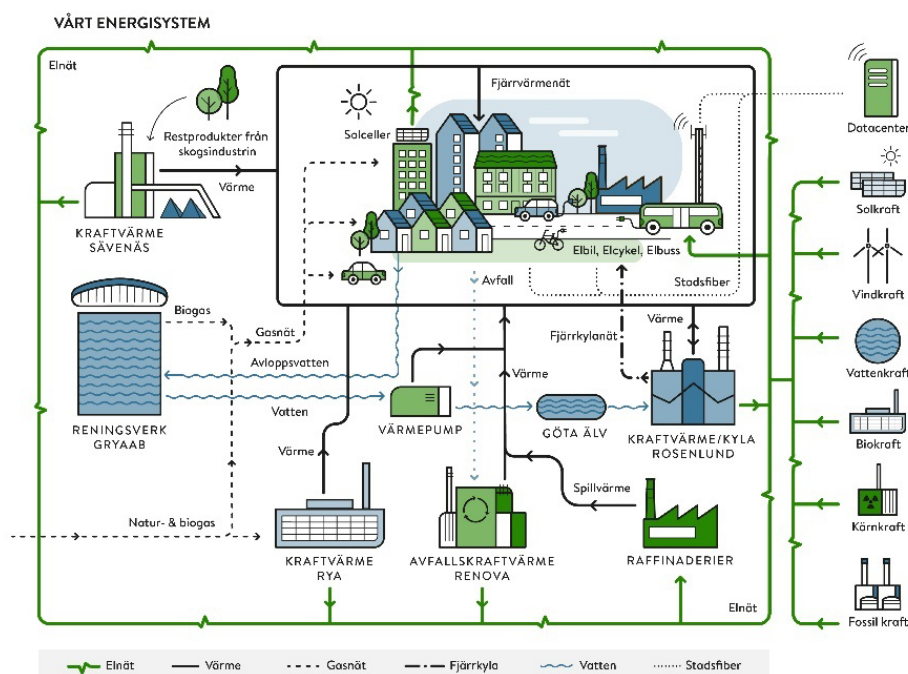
VÅRT ENERGISYSTEM

Elnät

Restprodukter från skogsindustrin

Värme

KRAFTVÄRME SÄVENÄS

Fjärrvärmenät

Solceller

Datacenter

Solkraft

Vindkraft

Vattenkraft

Biokraft

Kärnkraft

Fossil kraft

Elbil, Elcykel, Elbuss

Avfall

Stadsfiber

Biogas

Gasnät

Avloppsvatten

Vatten

RENINGSVERK GRYAAB

Fjärrkylanät

Värme

Värme

VÄRMEPUMP

GÖTA ÄLV

KRAFTVÄRME/KYLA ROSENLUND

Värme

Spillvärme

Natur- & biogas

KRAFTVÄRME RYA

AVFALLSKRAFTVÄRME RENOVA

RAFFINADERIER

Elnät

Elnät — Värme — Gasnät — Fjärrkyla — Vatten — Stadsfiber